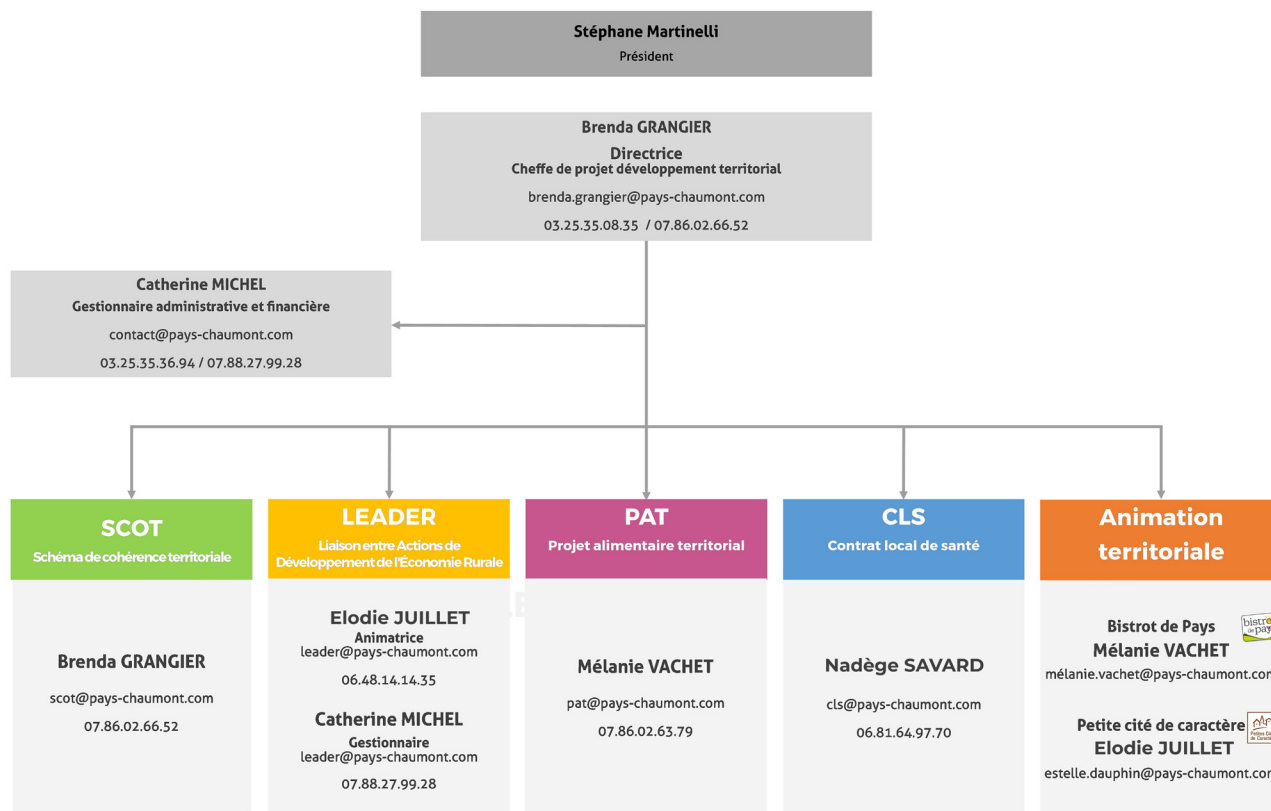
Stéphane Martinelli
Président

Brenda GRANGIER
Directrice
Cheffe de projet développement territorial
brenda.grangier@pays-chaumont.com
03.25.35.08.35 / 07.86.02.66.52

Catherine MICHEL
Gestionnaire administrative et financière
contact@pays-chaumont.com
03.25.35.36.94 / 07.88.27.99.28

SCOT
Schéma de cohérence territoriale

Brenda GRANGIER
scot@pays-chaumont.com
07.86.02.66.52

LEADER
Liaison entre Actions de Développement de l'Économie Rurale

Elodie JUILLET
Animatrice
leader@pays-chaumont.com
06.48.14.14.35

Catherine MICHEL
Gestionnaire
leader@pays-chaumont.com
07.88.27.99.28

PAT
Projet alimentaire territorial

Mélanie VACHET
pat@pays-chaumont.com
07.86.02.63.79

CLS
Contrat local de santé

Nadège SAVARD
cls@pays-chaumont.com
06.81.64.97.70

Animation territoriale

Bistrot de Pays
Mélanie VACHET
mélanie.vachet@pays-chaumont.co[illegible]

Petite cité de caractère
Elodie JUILLET
estelle.dauphin@pays-chaumont.co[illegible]